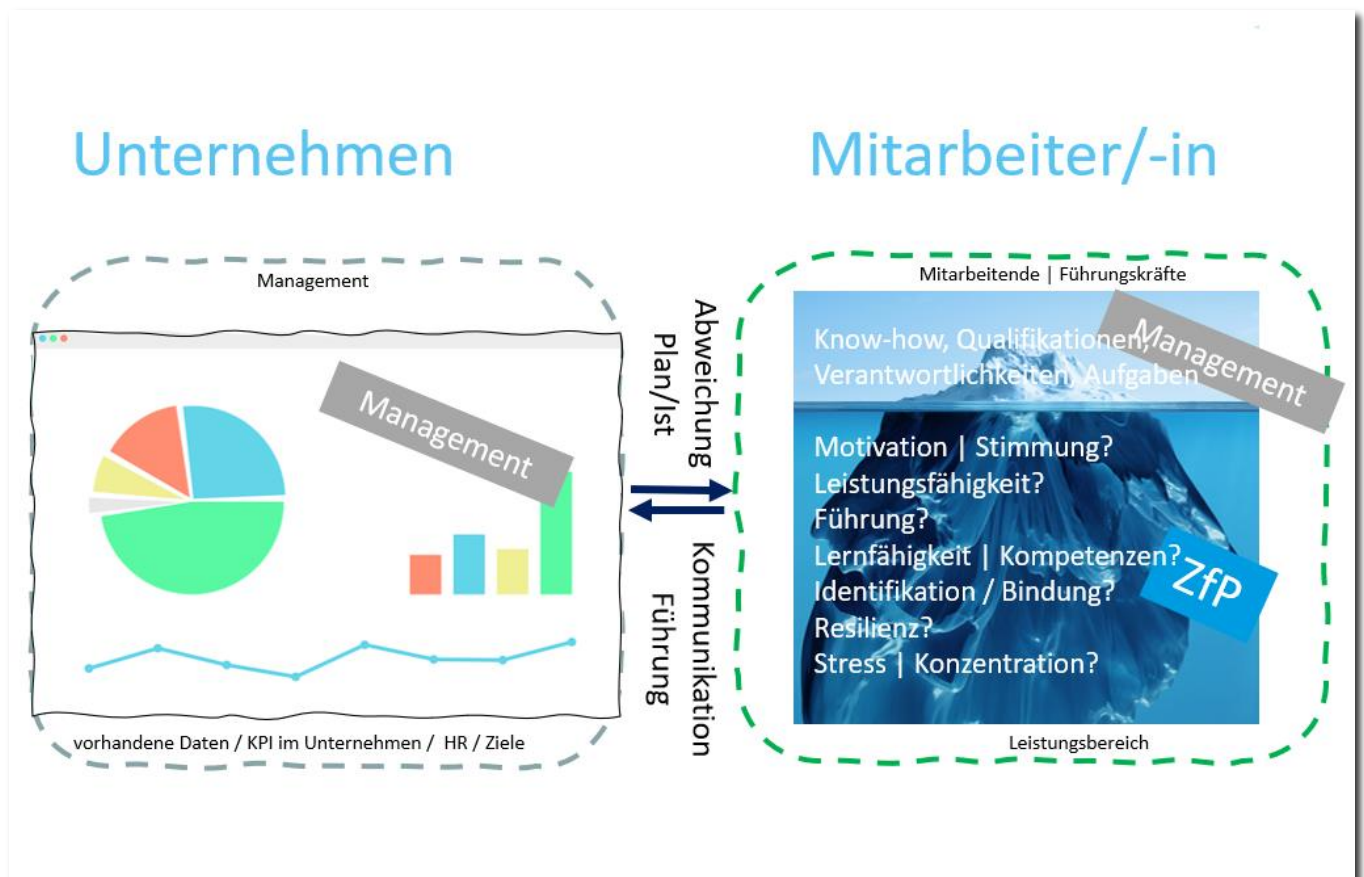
Unternehmen

Mitarbeiter/-in

Management

Management

vorhandene Daten / KPI im Unternehmen / HR / Ziele

Abweichung
Plan/Ist

Kommunikation
Führung

Mitarbeitende | Führungskräfte

Know-how, Qualifikationen, Verantwortlichkeiten, Aufgaben

Management

Motivation | Stimmung?
Leistungsfähigkeit?
Führung?
Lernfähigkeit | Kompetenzen?
Identifikation / Bindung?
Resilienz?
Stress | Konzentration?

ZfP

Leistungsbereich